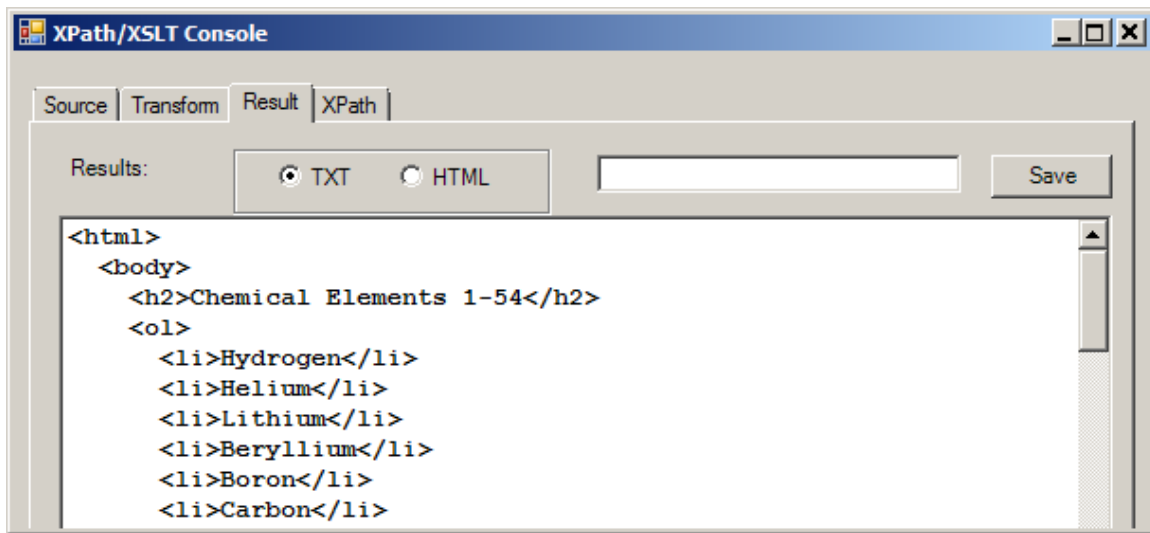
XPath/XSLT Console

Source Transform Result XPath

Results:

TXT HTML

Save

<html>
<body>
<h2>Chemical Elements 1-54</h2>
<ol>
<li>Hydrogen</li>
<li>Helium</li>
<li>Lithium</li>
<li>Beryllium</li>
<li>Boron</li>
<li>Carbon</li>